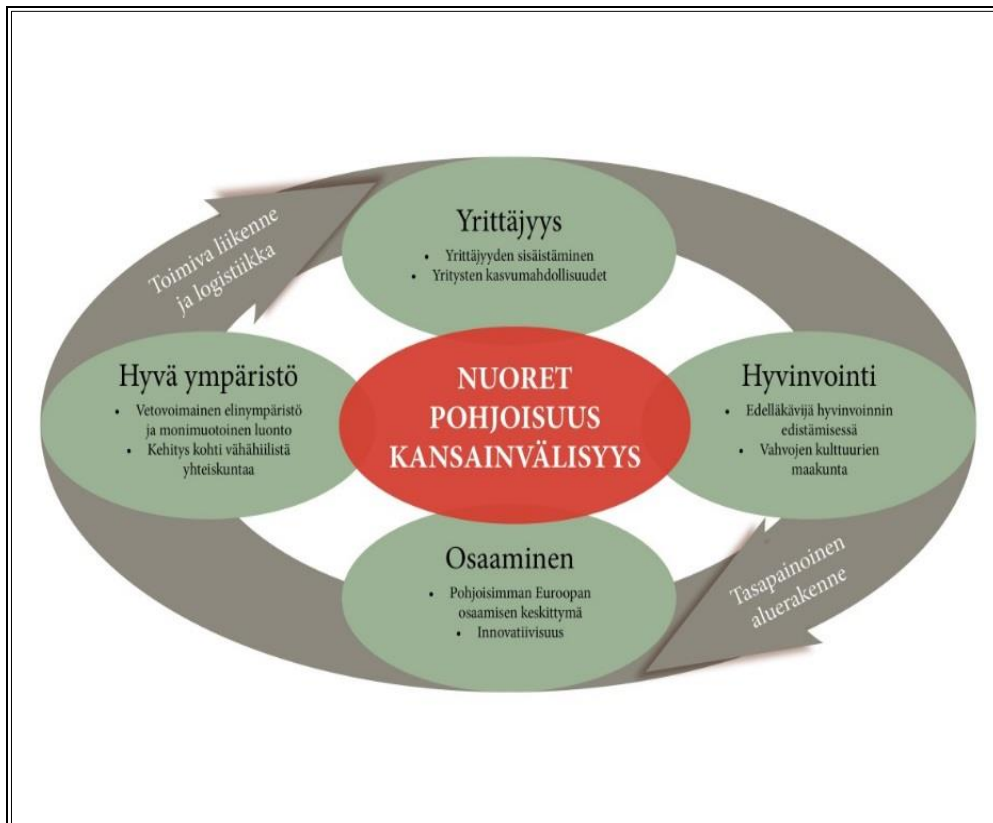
Toimiva liikenne ja logistiikka

Yrittäjyys
• Yrittäjyyden sisäistäminen
• Yritysten kasvumahdollisuudet

Hyvä ympäristö
• Vetovoimainen elinympäristö ja monimuotoinen luonto
• Kehitys kohti vähähiilistä yhteiskuntaa

NUORET
POHJOISUUS
KANSAINVÄLISYYS

Hyvinvointi
• Edelläkävijä hyvinvoinnin edistämisessä
• Vahvojen kulttuurien maakunta

Osaaminen
• Pohjoisimman Euroopan osaamisen keskittymä
• Innovatiivisuus

Tasapainoinen aluerakenne